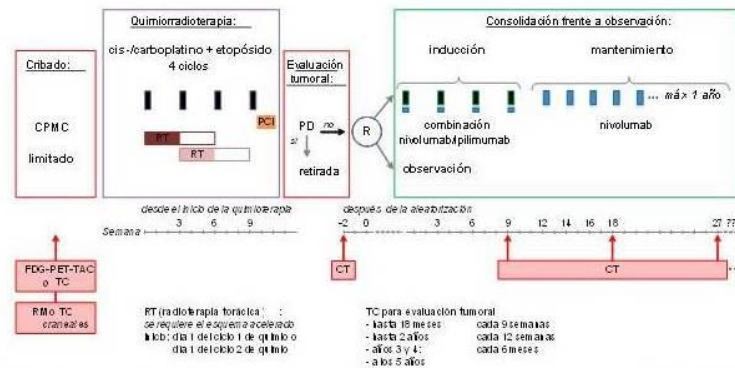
Cribado:

CPMC

limitado

Quimiorradioterapia:

cis-/carboplatino + etopósido

4 ciclos

PCI

RT

RT

Evaluación tumoral:

PD

no

sí

retirada

R

Consolidación frente a observación:

inducción

mantenimiento

... más > 1 año

combinación nivolumab/ipilimumab

nivolumab

observación

desde el inicio de la quimioterapia

después de la aleatorización

Semana

3

6

9

-2

0

3

6

9

12

14

16

18

27

??

FDG-PET-TAC o TC

RM o TC craneales

CT

CT

RT (radioterapia torácica):
se requiere el esquema acelerado
inicio: día 1 del ciclo 1 de quimio o
día 1 del ciclo 2 de quimio

TC para evaluación tumoral
- hasta 18 meses	cada 9 semanas
- hasta 2 años	cada 12 semanas
- años 3 y 4:	cada 6 meses
- a los 5 años